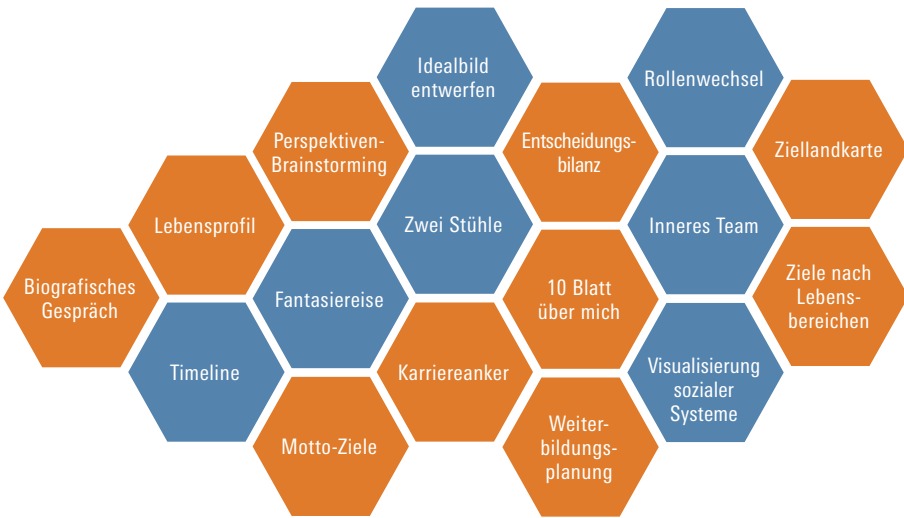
Idealbild entwerfen

Rollenwechsel

Perspektiven-Brainstorming

Entscheidungs-bilanz

Ziellandkarte

Lebensprofil

Zwei Stühle

Inneres Team

Biografisches Gespräch

Fantasiereise

10 Blatt über mich

Ziele nach Lebens-bereichen

Timeline

Karriereanker

Visualisierung sozialer Systeme

Motto-Ziele

Weiter-bildungs-planung